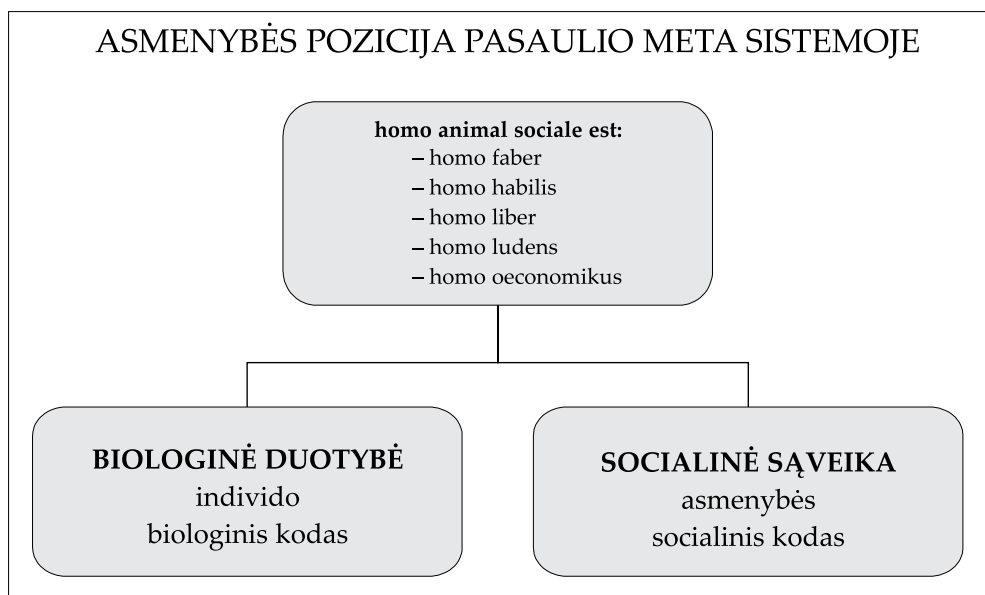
ASMENYBĖS POZICIJA PASAULIO META SISTEMOJE

homo animal sociale est:
– homo faber
– homo habilis
– homo liber
– homo ludens
– homo oeconomikus

BIOLOGINĖ DUOTYBĖ
individo
biologinis kodas

SOCIALINĖ SĄVEIKA
asmenybės
socialinis kodas